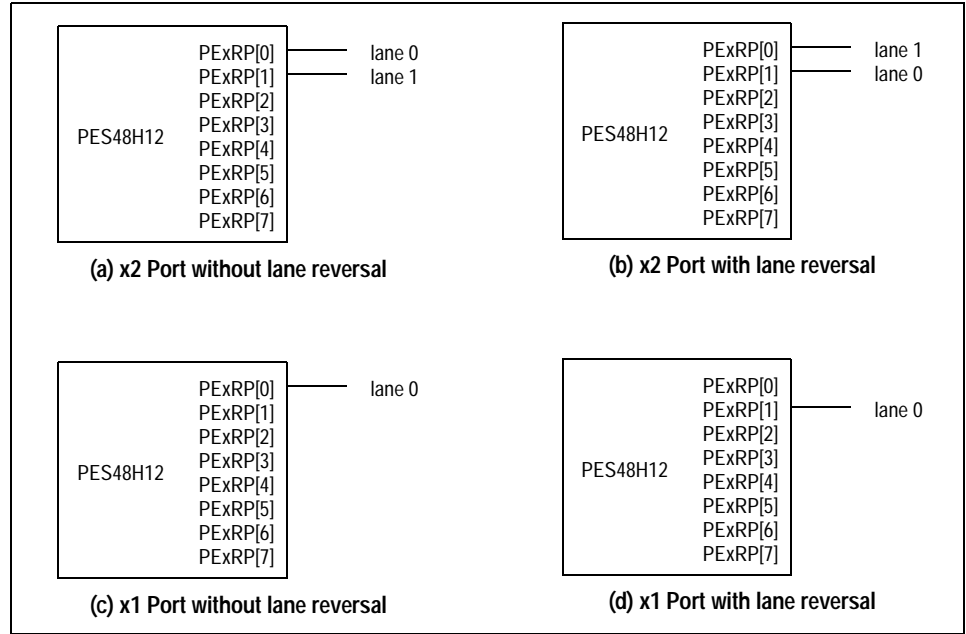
PES48H12

PExRP[0]
PExRP[1]
PExRP[2]
PExRP[3]
PExRP[4]
PExRP[5]
PExRP[6]
PExRP[7]

lane 0
lane 1

(a) x2 Port without lane reversal

PES48H12

PExRP[0]
PExRP[1]
PExRP[2]
PExRP[3]
PExRP[4]
PExRP[5]
PExRP[6]
PExRP[7]

lane 1
lane 0

(b) x2 Port with lane reversal

PES48H12

PExRP[0]
PExRP[1]
PExRP[2]
PExRP[3]
PExRP[4]
PExRP[5]
PExRP[6]
PExRP[7]

lane 0

(c) x1 Port without lane reversal

PES48H12

PExRP[0]
PExRP[1]
PExRP[2]
PExRP[3]
PExRP[4]
PExRP[5]
PExRP[6]
PExRP[7]

lane 0

(d) x1 Port with lane reversal